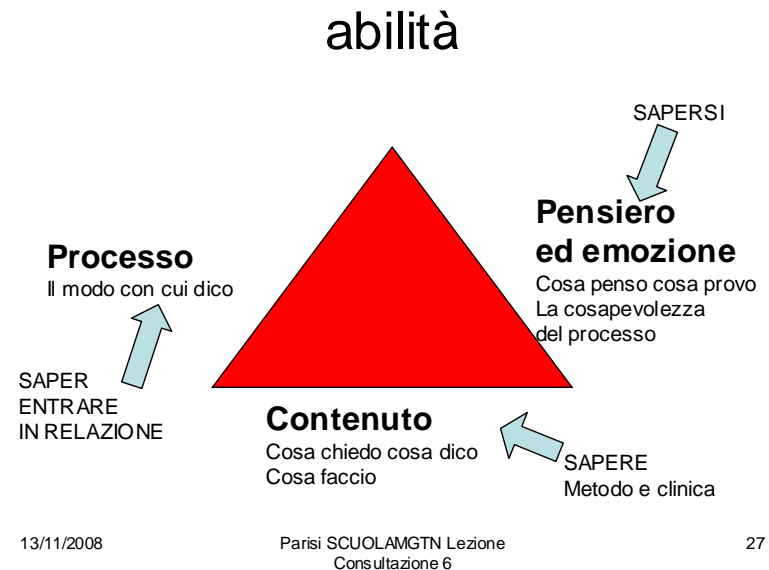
abilità

SAPERSI

Pensiero ed emozione
Cosa penso cosa provo
La cosapevolezza del processo

Processo
Il modo con cui dico

SAPER ENTRARE IN RELAZIONE

Contenuto
Cosa chiedo cosa dico
Cosa faccio

SAPERE
Metodo e clinica

13/11/2008

Parisi SCUOLAMGTN Lezione Consultazione 6

27